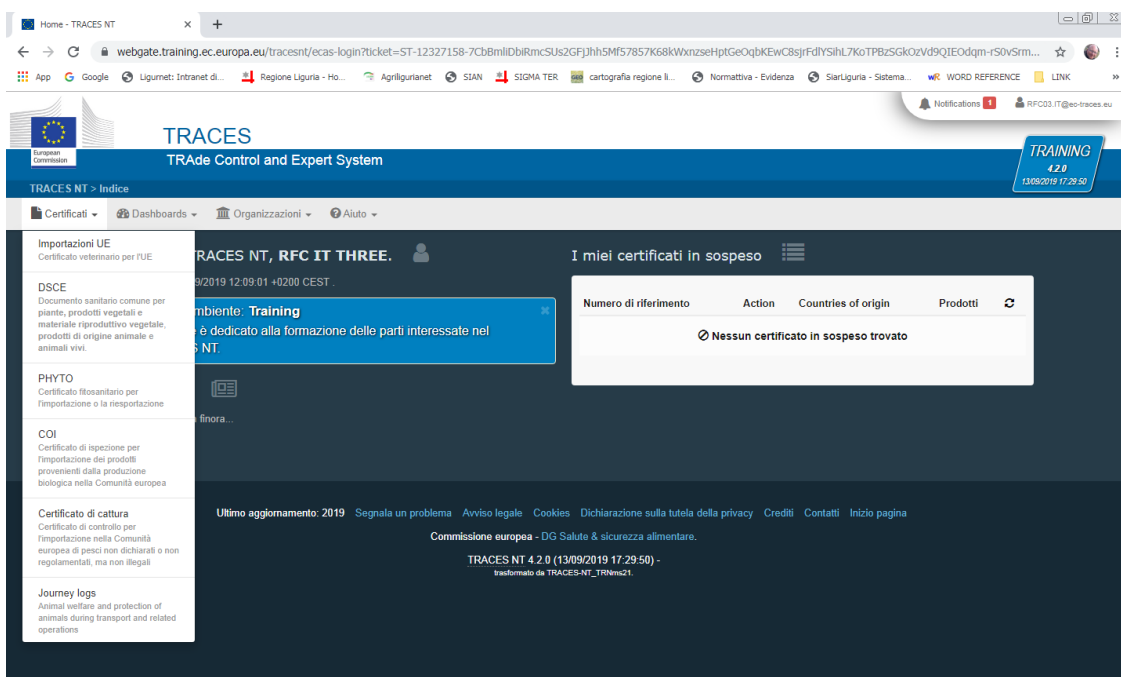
Home - TRACES NT × +

webgate.training.ec.europa.eu/tracesnt/ecas-login?ticket=ST-12327158-7CbBmlIDbiRmcSUs2GFJJhh5Mf57857K68kWxnzseHptGeOqbKEwC8sJrFdlYSlhL7KoTPBzSGkOzVd9QIEOdqm-rS0vSrm...

App Google Ligurnet: Intranet di... Regione Liguria - Ho... Agriligurianet SIAN SIGMA TER cartografia regione li... Normattiva - Evidenza SiarLiguria - Sistema... WORD REFERENCE LINK

Notifications 1 RFC03.IT@ec-traces.eu

European Commission

TRACES
TRAde Control and Expert System

TRAINING
4.2.0
13/09/2019 17:29:50

TRACES NT > Indice

Certificati ▾ Dashboards ▾ Organizzazioni ▾ Aiuto ▾

Importazioni UE
Certificato veterinario per l'UE

DSCE
Documento sanitario comune per piante, prodotti vegetali e materiale riproduttivo vegetale, prodotti di origine animale e animali vivi.

PHYTO
Certificato fitosanitario per l'importazione o la riesportazione

COI
Certificato di ispezione per l'importazione dei prodotti provenienti dalla produzione biologica nella Comunità europea

Certificato di cattura
Certificato di controllo per l'importazione nella Comunità europea di pesci non dichiarati o non regolamentati, ma non illegali

Journey logs
Animal welfare and protection of animals during transport and related operations

TRACES NT, RFC IT THREE.
9/2019 12:09:01 +0200 CEST .

mbiente: Training
è dedicato alla formazione delle parti interessate nel
S NT.

finora...

I miei certificati in sospeso

| Numero di riferimento | Action | Countries of origin | Prodotti |
|---|---|---|---|
| Nessun certificato in sospeso trovato | | | |

Ultimo aggiornamento: 2019 Segnala un problema Avviso legale Cookies Dichiarazione sulla tutela della privacy Crediti Contatti Inizio pagina

Commissione europea - DG Salute & sicurezza alimentare.

TRACES NT 4.2.0 (13/09/2019 17:29:50) -
trasformato da TRACES-NT_TRNms21.